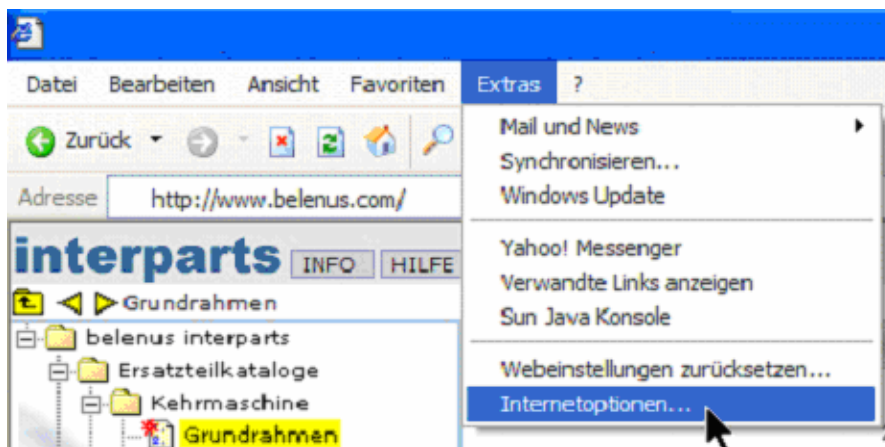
Datei Bearbeiten Ansicht Favoriten Extras ?

Zurück

Adresse http://www.belenus.com/

interparts INFO HILFE

Grundrahmen

belenus interparts
Ersatzteilkataloge
Kehrmaschine
Grundrahmen

Mail und News
Synchronisieren...
Windows Update

Yahoo! Messenger
Verwandte Links anzeigen
Sun Java Konsole

Webeinstellungen zurücksetzen...
Internetoptionen...